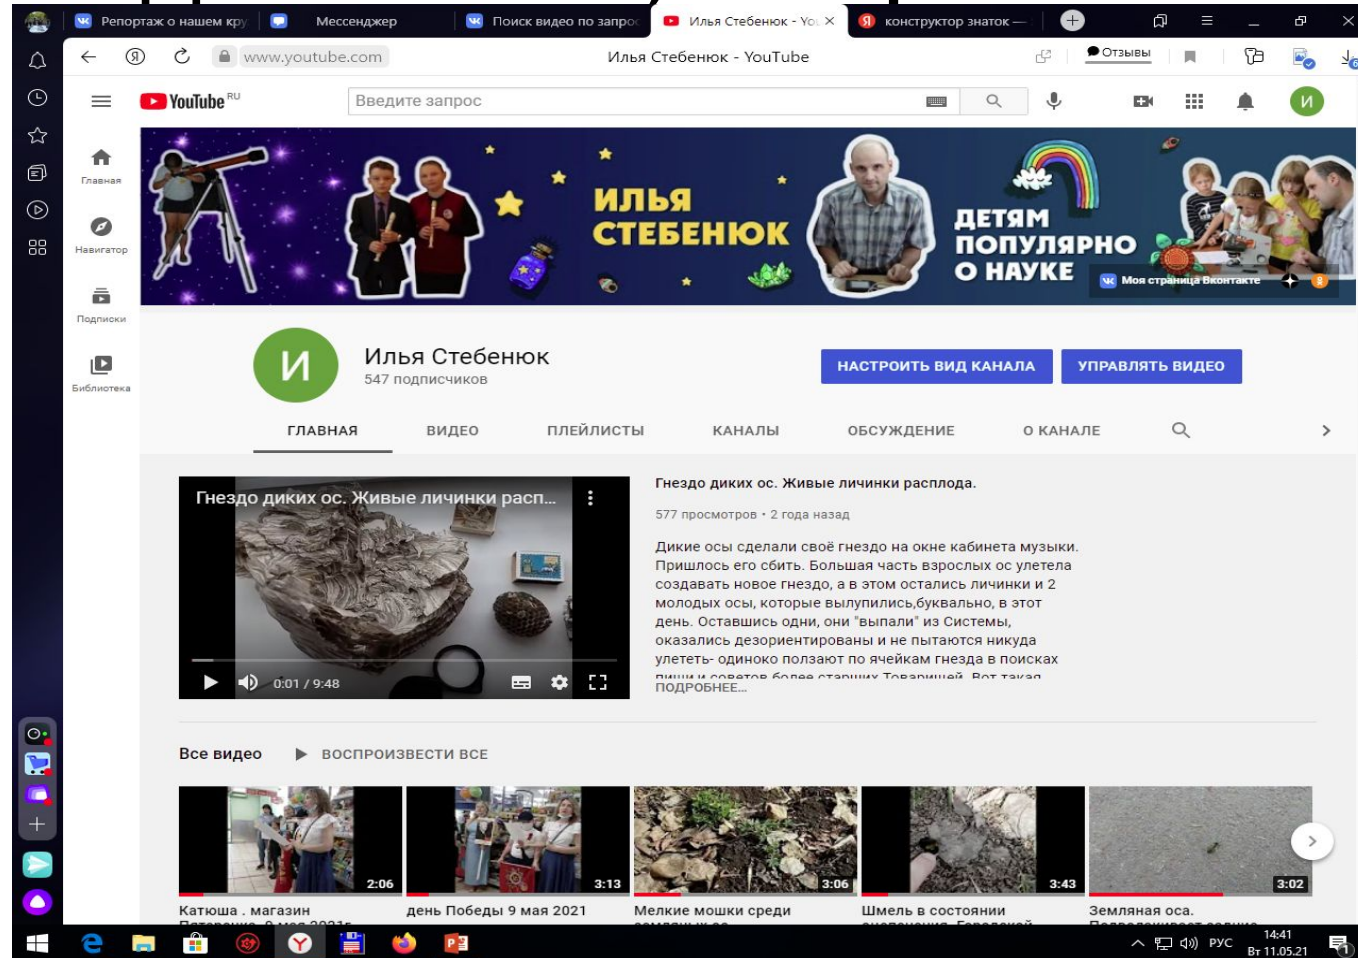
Репортаж о нашем кру
Мессенджер
Поиск видео по запро
Илья Стебенюк - You
конструктор знаток —

www.youtube.com
Илья Стебенюк - YouTube
Отзывы

YouTube RU
Введите запрос

Главная
Навигатор
Подписки
Библиотека

ИЛЬЯ СТЕБЕНЮК
ДЕТЯМ ПОПУЛЯРНО О НАУКЕ
Моя страница Вконтакте

И
Илья Стебенюк
547 подписчиков
НАСТРОИТЬ ВИД КАНАЛА
УПРАВЛЯТЬ ВИДЕО

ГЛАВНАЯ
ВИДЕО
ПЛЕЙЛИСТЫ
КАНАЛЫ
ОБСУЖДЕНИЕ
О КАНАЛЕ

Гнездо диких ос. Живые личинки расп...
0:01 / 9:48

Гнездо диких ос. Живые личинки расплода.
577 просмотров • 2 года назад
Дикие осы сделали своё гнездо на окне кабинета музыки. Пришлось его сбить. Большая часть взрослых ос улетела создавать новое гнездо, а в этом остались личинки и 2 молодых осы, которые вылупились,буквально, в этот день. Оставшись одни, они "выпали" из Системы, оказались дезориентированы и не пытаются никуда улететь- одиноко ползают по ячейкам гнезда в поисках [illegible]
ПОДРОБНЕЕ...

Все видео
ВОСПРОИЗВЕСТИ ВСЕ

2:06
Катюша . магазин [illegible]
3:13
день Победы 9 мая 2021
3:06
Мелкие мошки среди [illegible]
3:43
Шмель в состоянии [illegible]
3:02
Земляная оса. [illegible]

14:41
Вт 11.05.21
РУС